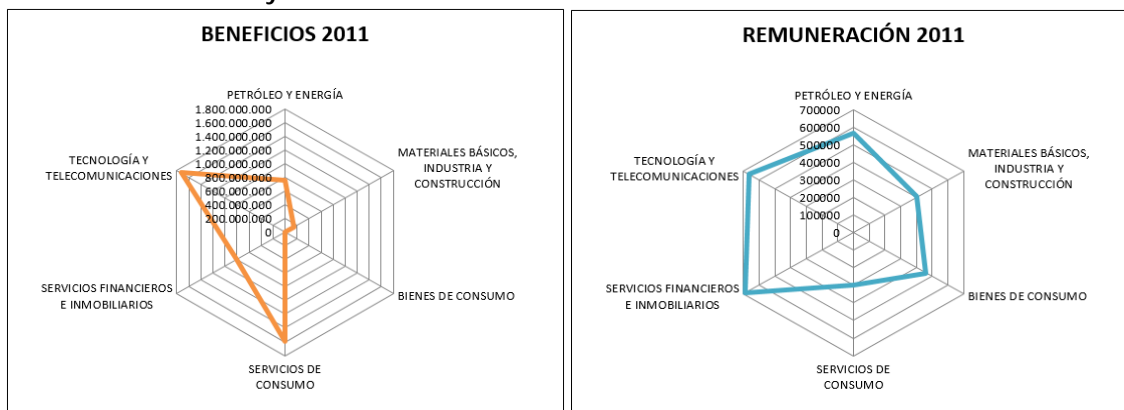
BENEFICIOS 2011

PETRÓLEO Y ENERGÍA
1.800.000.000
1.600.000.000
1.400.000.000
1.200.000.000
1.000.000.000
800.000.000
600.000.000
400.000.000
200.000.000
0
MATERIALES BÁSICOS, INDUSTRIA Y CONSTRUCCIÓN
BIENES DE CONSUMO
SERVICIOS DE CONSUMO
SERVICIOS FINANCIEROS E INMOBILIARIOS
TECNOLOGÍA Y TELECOMUNICACIONES

REMUNERACIÓN 2011

PETRÓLEO Y ENERGÍA
700000
600000
500000
400000
300000
200000
100000
0
MATERIALES BÁSICOS, INDUSTRIA Y CONSTRUCCIÓN
BIENES DE CONSUMO
SERVICIOS DE CONSUMO
SERVICIOS FINANCIEROS E INMOBILIARIOS
TECNOLOGÍA Y TELECOMUNICACIONES